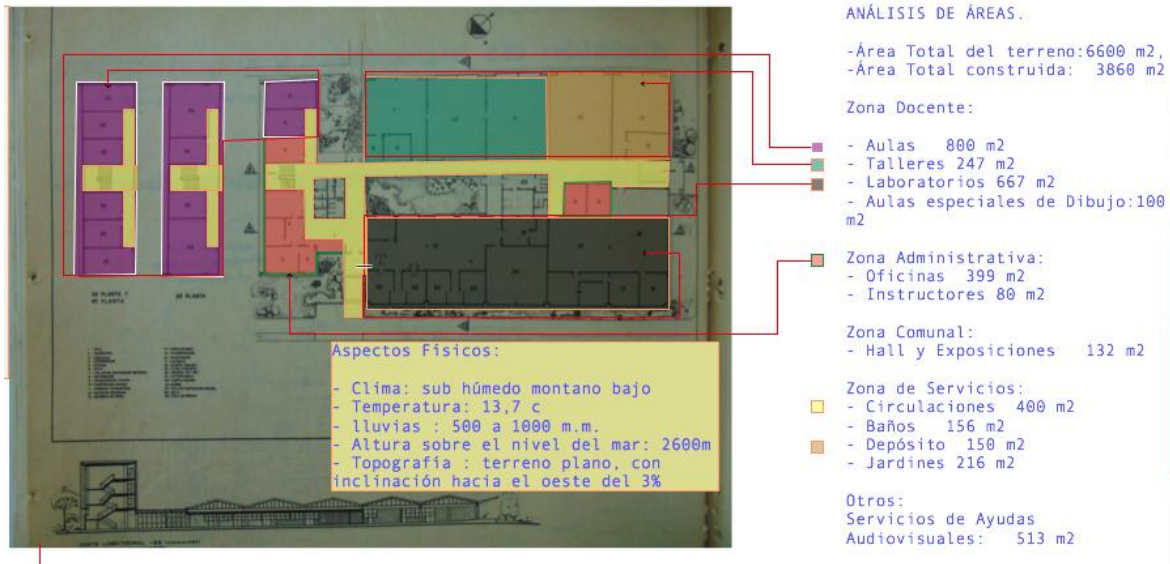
ANÁLISIS DE ÁREAS.

-Área Total del terreno:6600 m2,
-Área Total construida: 3860 m2

Zona Docente:

- Aulas 800 m2
- Talleres 247 m2
- Laboratorios 667 m2
- Aulas especiales de Dibujo:100 m2

Zona Administrativa:
- Oficinas 399 m2
- Instructores 80 m2

Zona Comunal:
- Hall y Exposiciones 132 m2

Zona de Servicios:
- Circulaciones 400 m2
- Baños 156 m2
- Depósito 150 m2
- Jardines 216 m2

Otros:
Servicios de Ayudas Audiovisuales: 513 m2

Aspectos Físicos:

- Clima: sub húmedo montano bajo
- Temperatura: 13,7 c
- lluvias : 500 a 1000 m.m.
- Altura sobre el nivel del mar: 2600m
- Topografía : terreno plano, con inclinación hacia el oeste del 3%

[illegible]